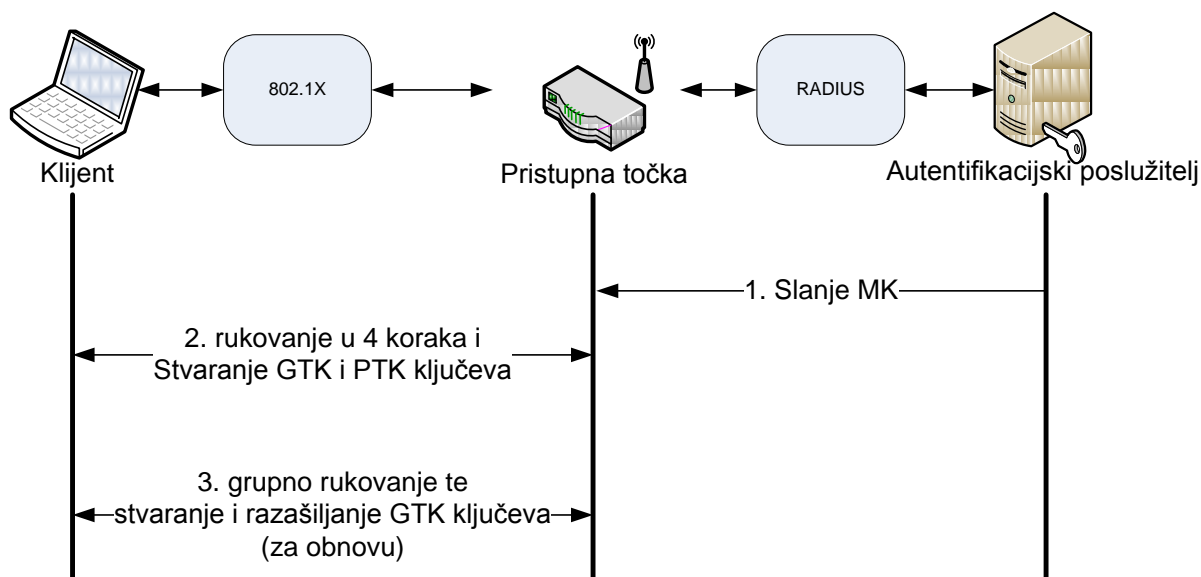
802.1X

RADIUS

Klijent

Pristupna točka

Autentifikacijski poslužitelj

1. Slanje MK

2. rukovanje u 4 koraka i Stvaranje GTK i PTK ključeva

3. grupno rukovanje te stvaranje i razašiljanje GTK ključeva (za obnovu)